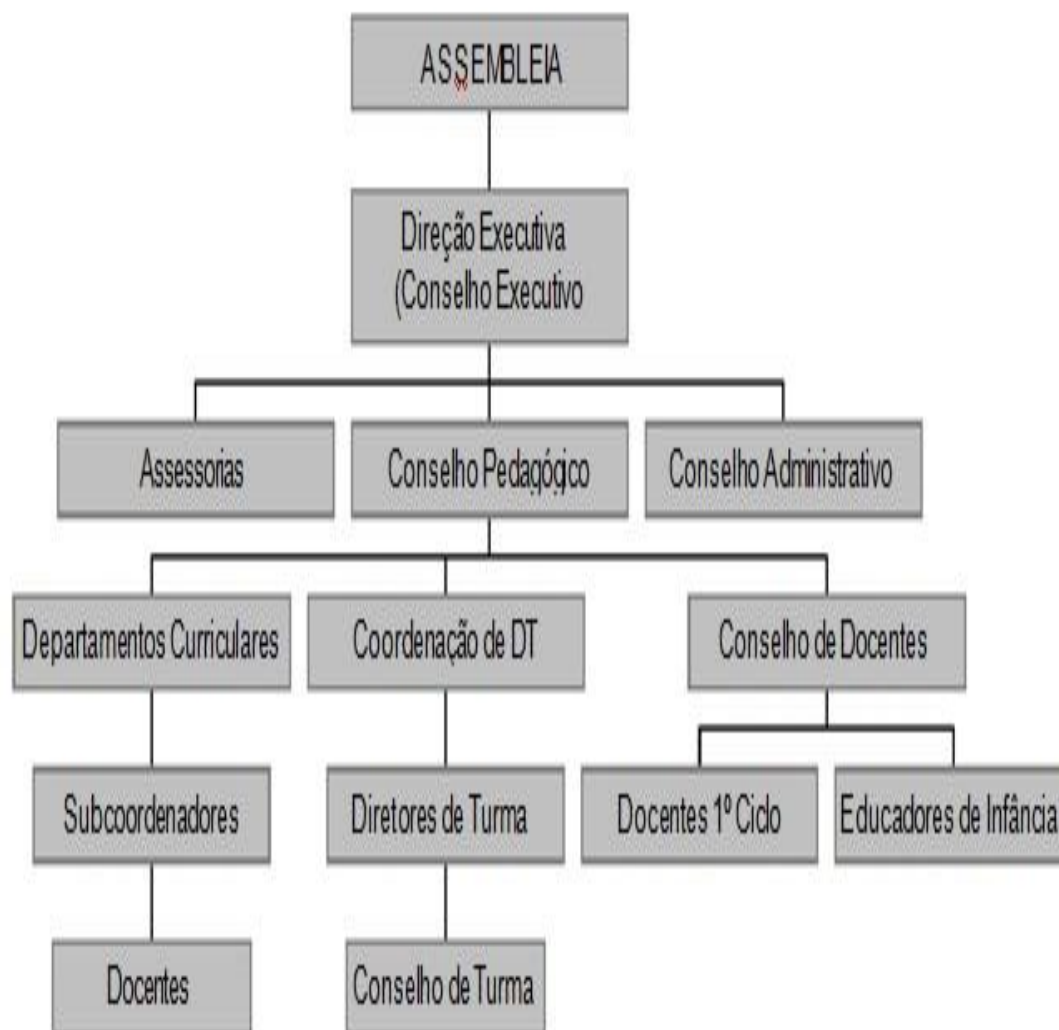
ASSEMBLEIA

Direção Executiva
(Conselho Executivo

Assessorias

Conselho Pedagógico

Conselho Administrativo

Departamentos Curriculares

Coordenação de DT

Conselho de Docentes

Subcoordenadores

Diretores de Turma

Docentes 1º Ciclo

Educadores de Infância

Docentes

Conselho de Turma